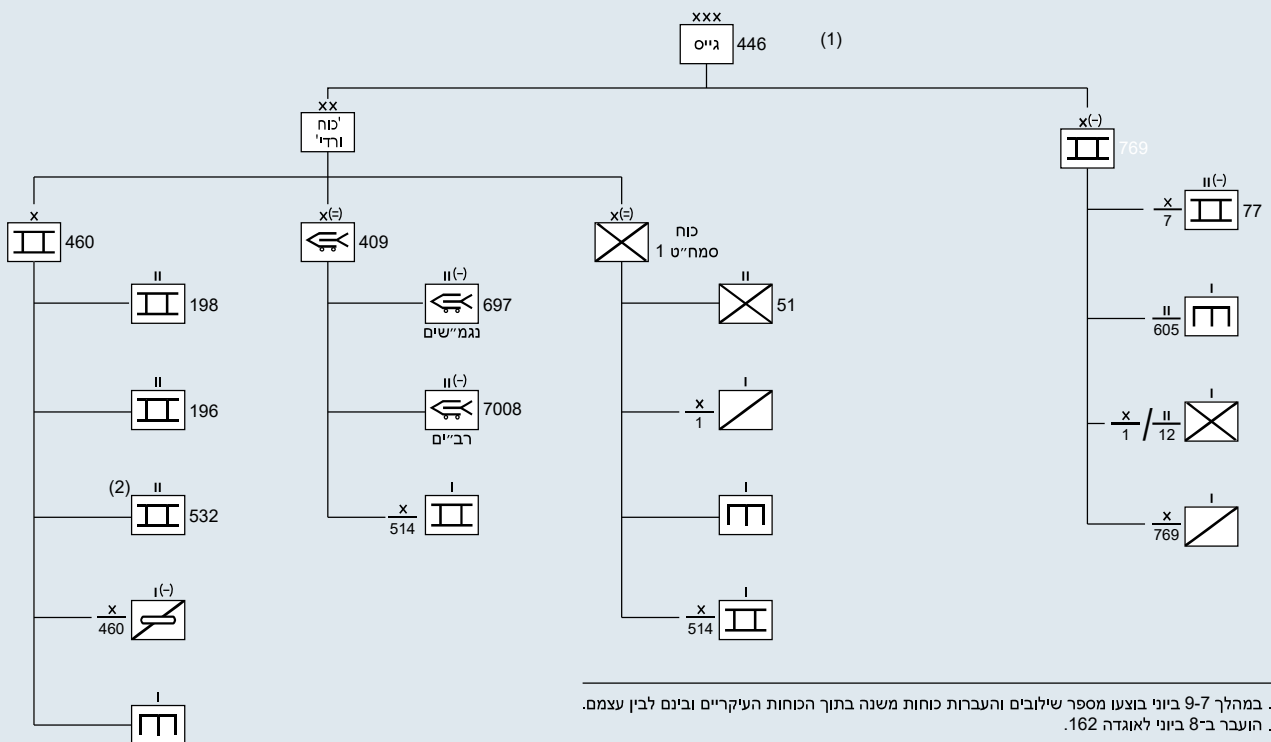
xxx
גייס 446
(1)

xx
'כוח ורדי'

x(-)
769

x
460

x(=)
409

x(=)
כוח סמח"ט 1

II(-)
$\frac{x}{7}$ 77

II
198

II(-)
697
נגמ"שים

II
51

I
$\frac{II}{605}$

II
196

II(-)
7008
רב"ים

I
$\frac{x}{1}$

I
$\frac{x}{1}$ / $\frac{II}{12}$

(2) II
532

I
$\frac{x}{514}$

I

I
$\frac{x}{769}$

I(-)
$\frac{x}{460}$

I
$\frac{x}{514}$

I

. במהלך 7-9 ביוני בוצעו מספר שילובים והעברות כוחות משנה בתוך הכוחות העיקריים ובינם לבין עצמם.
. הועבר ב־8 ביוני לאוגדה 162.